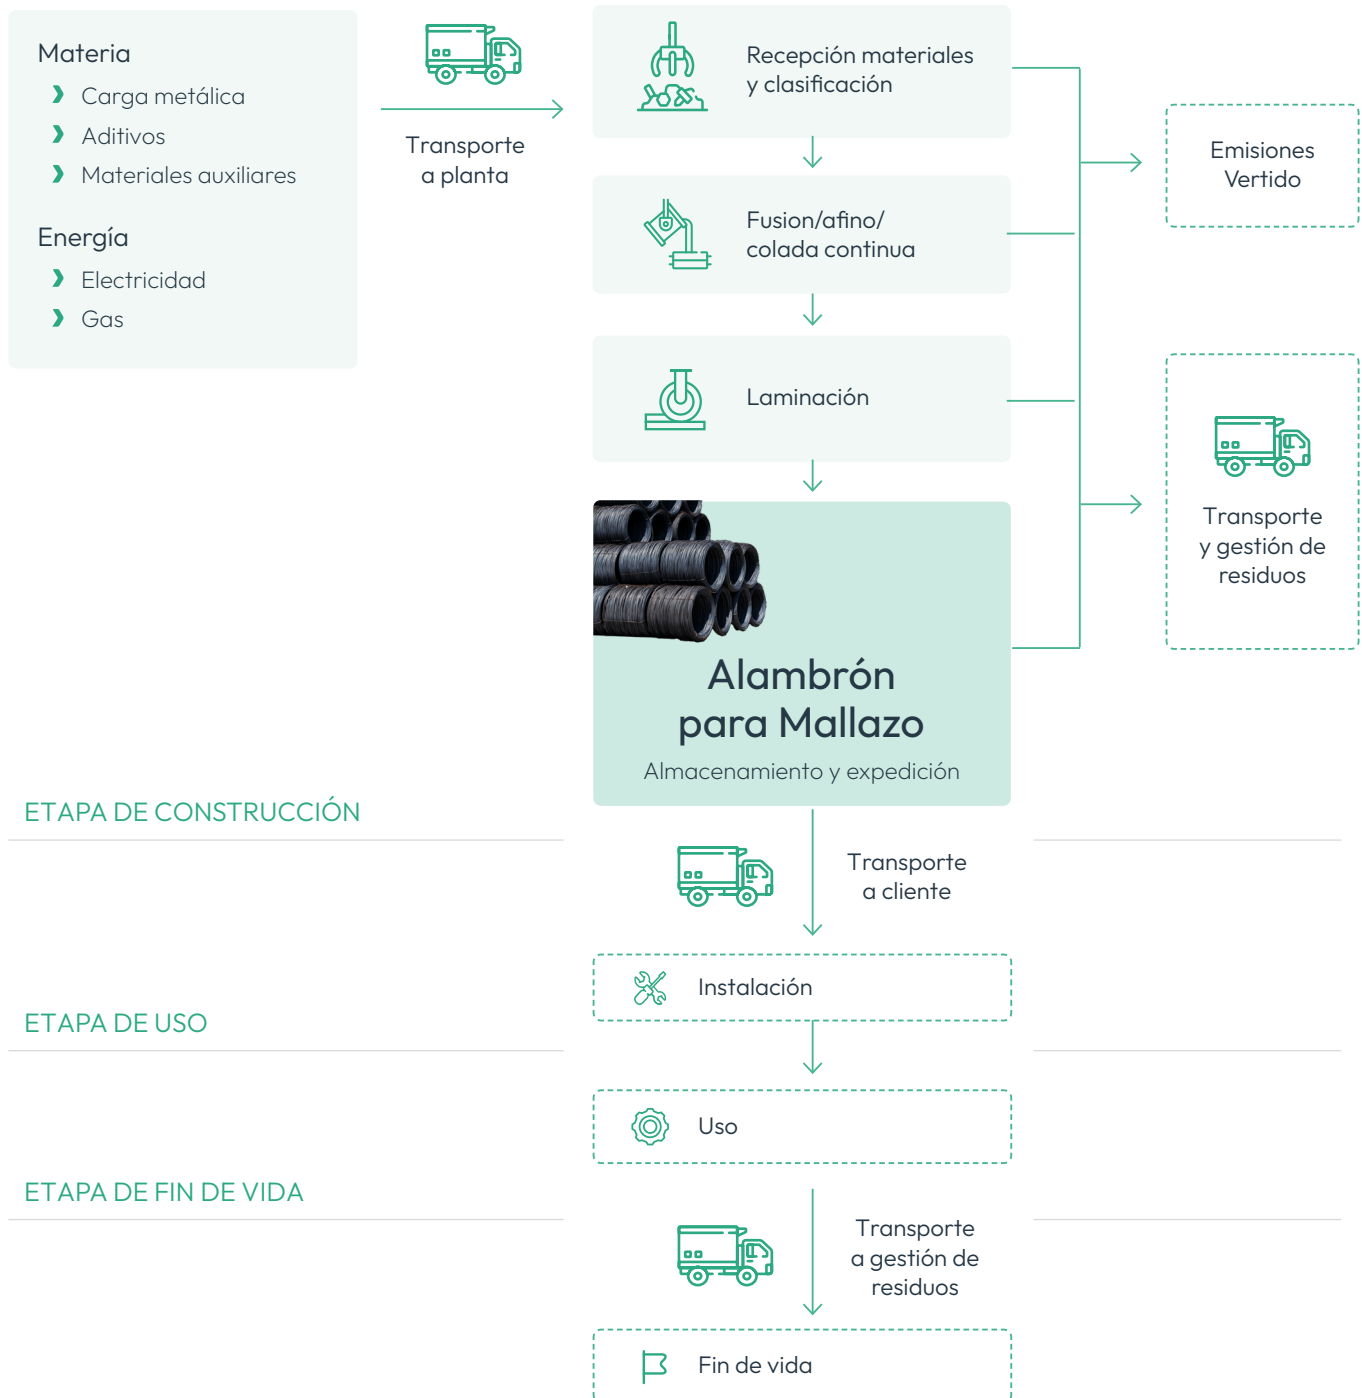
Materia
› Carga metálica
› Aditivos
› Materiales auxiliares

Energía
› Electricidad
› Gas

Transporte a planta

Recepción materiales y clasificación

Fusion/afino/ colada continua

Laminación

Alambrón para Mallazo
Almacenamiento y expedición

Emisiones Vertido

Transporte y gestión de residuos

ETAPA DE CONSTRUCCIÓN

Transporte a cliente

Instalación

ETAPA DE USO

Uso

ETAPA DE FIN DE VIDA

Transporte a gestión de residuos

Fin de vida